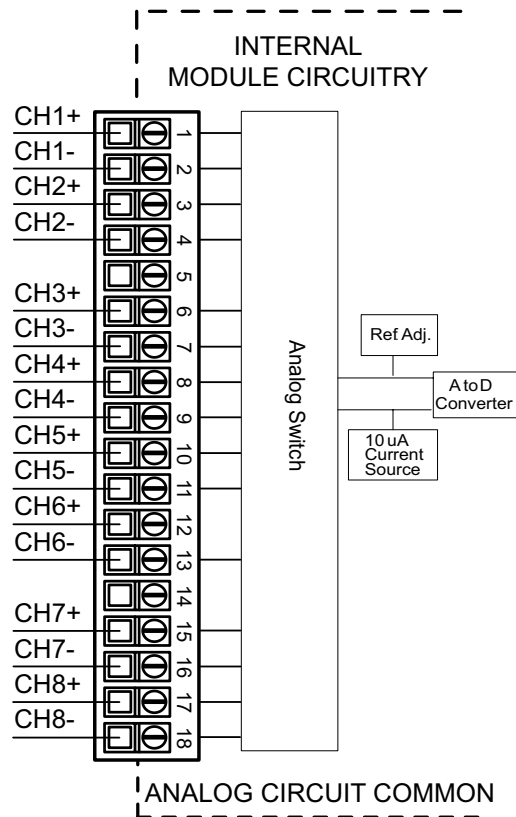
INTERNAL MODULE CIRCUITRY

CH1+
CH1-
CH2+
CH2-
CH3+
CH3-
CH4+
CH4-
CH5+
CH5-
CH6+
CH6-
CH7+
CH7-
CH8+
CH8-

1
2
3
4
5
6
7
8
9
10
11
12
13
14
15
16
17
18

Analog Switch

Ref Adj.

A to D Converter

10 uA Current Source

ANALOG CIRCUIT COMMON